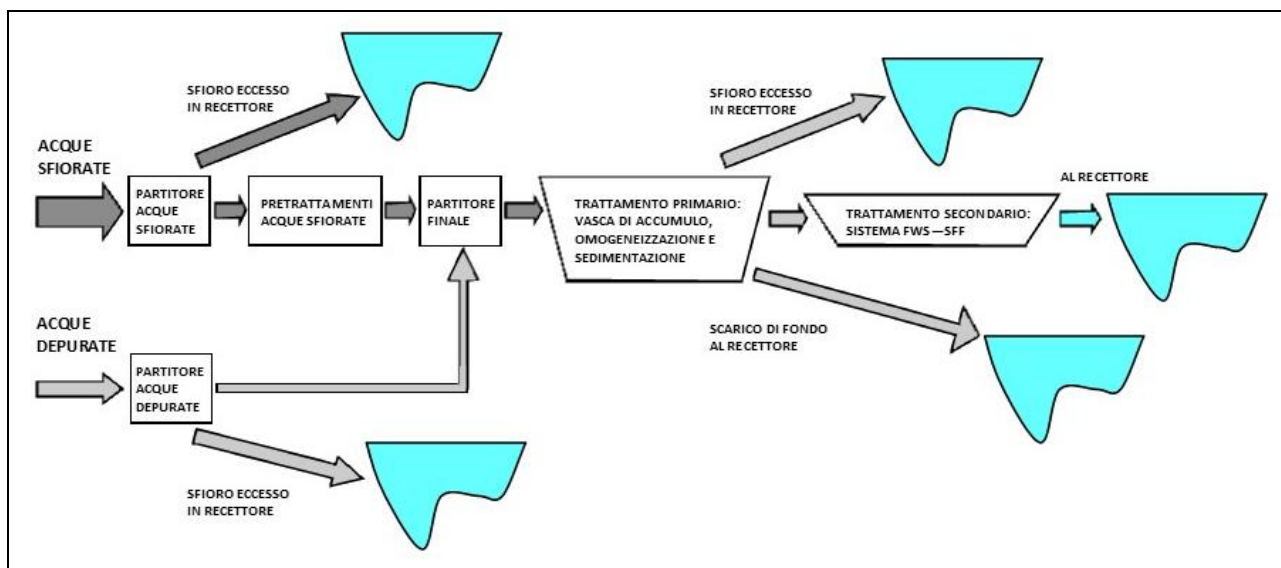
SFIORO ECCESSO
IN RECETTORE

ACQUE
SFIORATE

PARTITORE
ACQUE
SFIORATE

PRETRATTAMENTI
ACQUE SFIORATE

PARTITORE
FINALE

SFIORO ECCESSO
IN RECETTORE

TRATTAMENTO PRIMARIO:
VASCA DI ACCUMULO,
OMOGENEIZZAZIONE E
SEDIMENTAZIONE

AL RECETTORE

TRATTAMENTO SECONDARIO:
SISTEMA FWS —SFF

ACQUE
DEPURATE

PARTITORE
ACQUE
DEPURATE

SCARICO DI FONDO
AL RECETTORE

SFIORO ECCESSO
IN RECETTORE